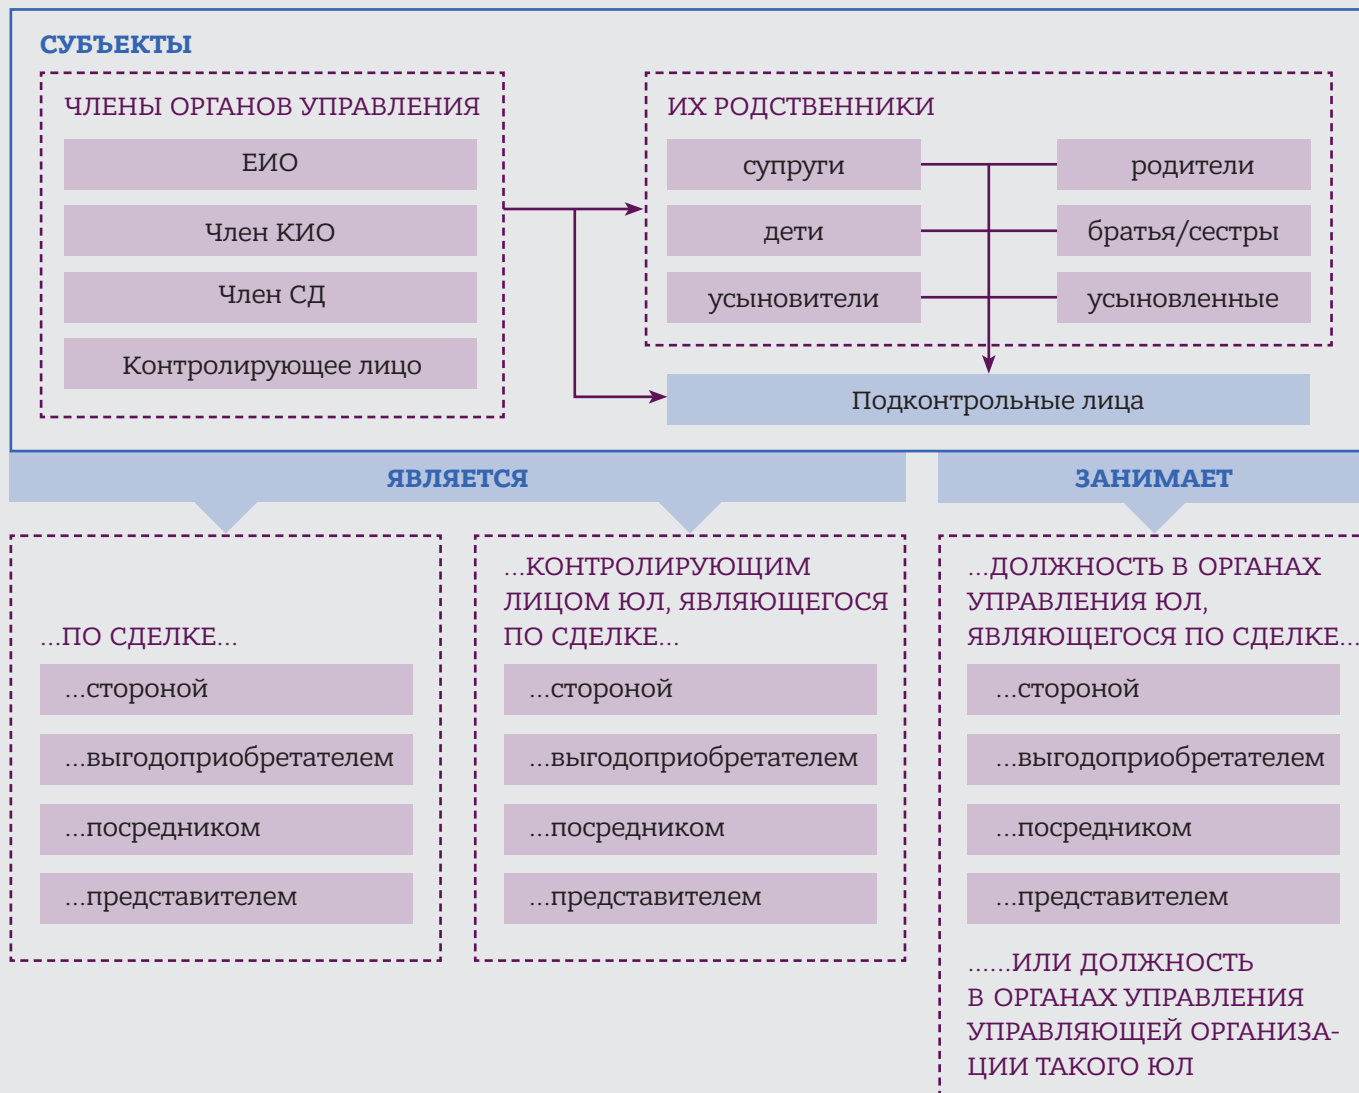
СУБЪЕКТЫ

ЧЛЕНЫ ОРГАНОВ УПРАВЛЕНИЯ

ЕИО

Член КИО

Член СД

Контролирующее лицо

ИХ РОДСТВЕННИКИ

супруги

родители

дети

братья/сестры

усыновители

усыновленные

Подконтрольные лица

ЯВЛЯЕТСЯ

ЗАНИМАЕТ

...ПО СДЕЛКЕ...

...стороной

...выгодоприобретателем

...посредником

...представителем

...КОНТРОЛИРУЮЩИМ ЛИЦОМ ЮЛ, ЯВЛЯЮЩЕГОСЯ ПО СДЕЛКЕ...

...стороной

...выгодоприобретателем

...посредником

...представителем

...ДОЛЖНОСТЬ В ОРГАНАХ УПРАВЛЕНИЯ ЮЛ, ЯВЛЯЮЩЕГОСЯ ПО СДЕЛКЕ...

...стороной

...выгодоприобретателем

...посредником

...представителем

......ИЛИ ДОЛЖНОСТЬ В ОРГАНАХ УПРАВЛЕНИЯ УПРАВЛЯЮЩЕЙ ОРГАНИЗАЦИИ ТАКОГО ЮЛ